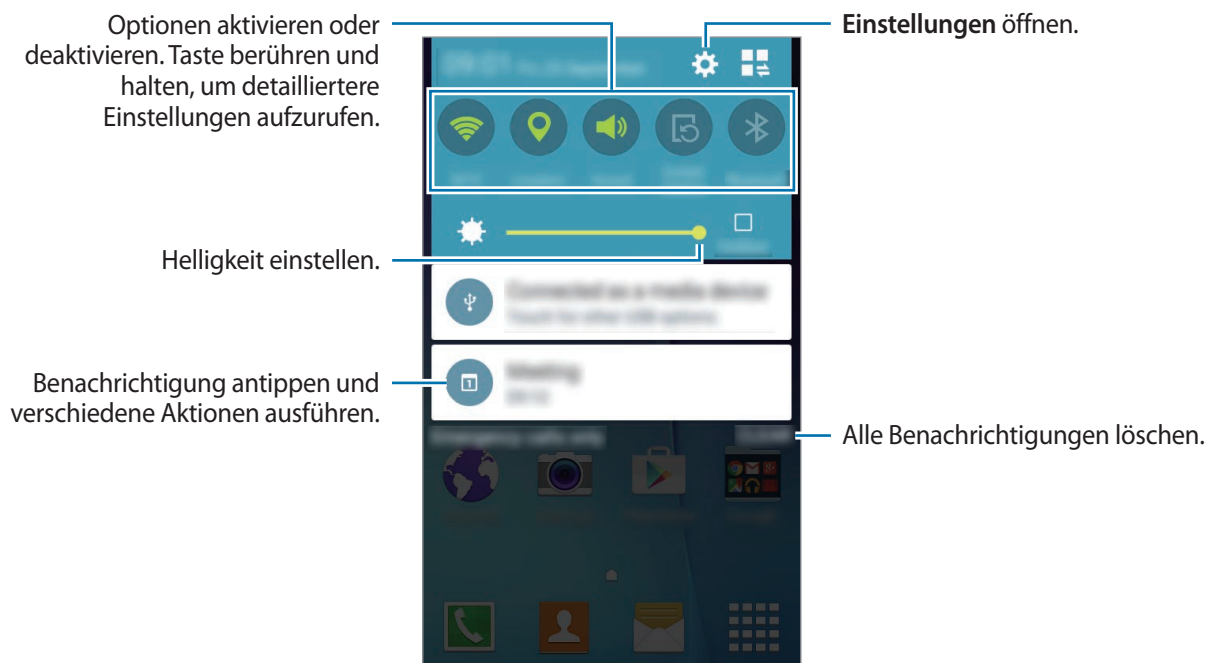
Optionen aktivieren oder deaktivieren. Taste berühren und halten, um detailliertere Einstellungen aufzurufen.

**Einstellungen** öffnen.

Helligkeit einstellen.

Benachrichtigung antippen und verschiedene Aktionen ausführen.

Alle Benachrichtigungen löschen.